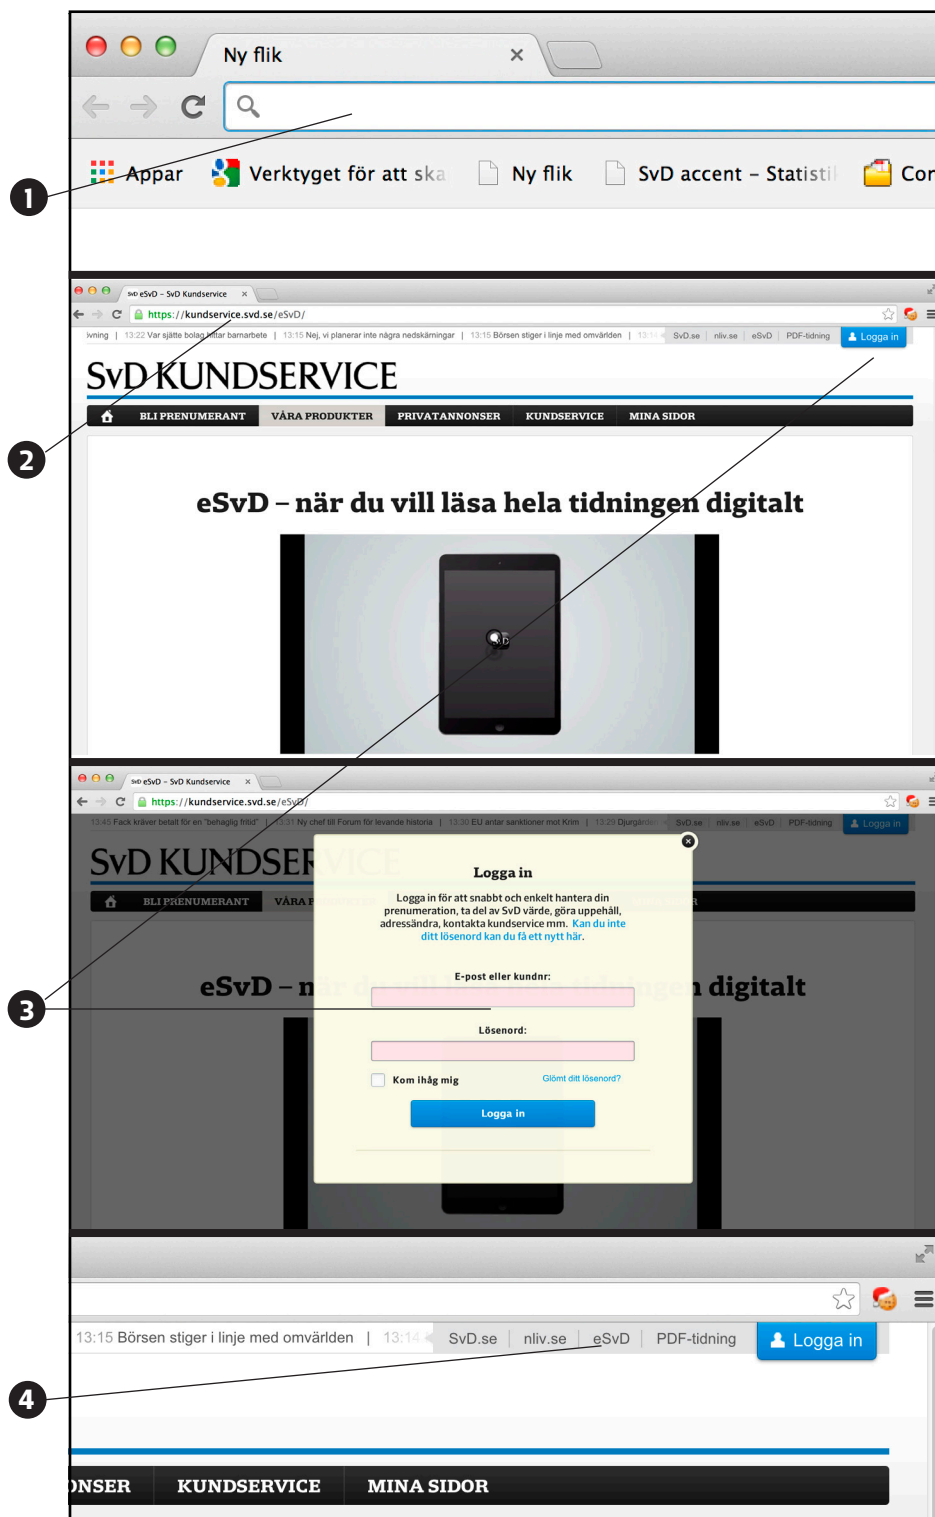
Ny flik

Appar Verktyget för att ska Ny flik SvD accent – Statisti Cor

1

SvD eSvD – SvD Kundservice

https://kundservice.svd.se/eSvD/

ivning | 13:22 Var sjätte bolag hittar barnarbete | 13:15 Nej, vi planerar inte några nedskärningar | 13:15 Börsen stiger i linje med omvärlden | 13:14 SvD.se nliv.se eSvD PDF-tidning Logga in

SvD KUNDSERVICE

BLI PRENUMERANT VÅRA PRODUKTER PRIVATANNONSER KUNDSERVICE MINA SIDOR

eSvD – när du vill läsa hela tidningen digitalt

2

SvD eSvD – SvD Kundservice

https://kundservice.svd.se/eSvD/

13:45 Fack kräver betalt för en "behaglig fritid" | 13:31 Ny chef till Forum för levande historia | 13:30 EU antar sanktioner mot Krim | 13:29 Djurgården SvD.se nliv.se eSvD PDF-tidning Logga in

SvD KUNDSERVICE

BLI PRENUMERANT VÅRA

eSvD – n digitalt

Logga in

Logga in för att snabbt och enkelt hantera din prenumeration, ta del av SvD värde, göra uppehåll, adressändra, kontakta kundservice mm. Kan du inte ditt lösenord kan du få ett nytt här.

E-post eller kundnr:

Lösenord:

Kom ihåg mig

Glömt ditt lösenord?

Logga in

3

13:15 Börsen stiger i linje med omvärlden | 13:14 SvD.se nliv.se eSvD PDF-tidning Logga in

4

NSER KUNDSERVICE MINA SIDOR